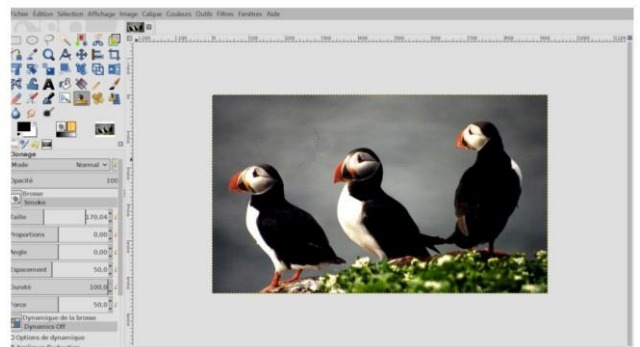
Fichier Édition Sélection Affichage Image Calque Couleurs Outils Filtres Fenêtres Aide

Clonage
Mode Normal
Opacité 100
Brosse
Smoke
Taille 170,04
Proportions 0,00
Angle 0,00
Espacement 50,0
Dureté 100,0
Force 50,0
Dynamique de la brosse
Dynamics Off
Options de dynamique